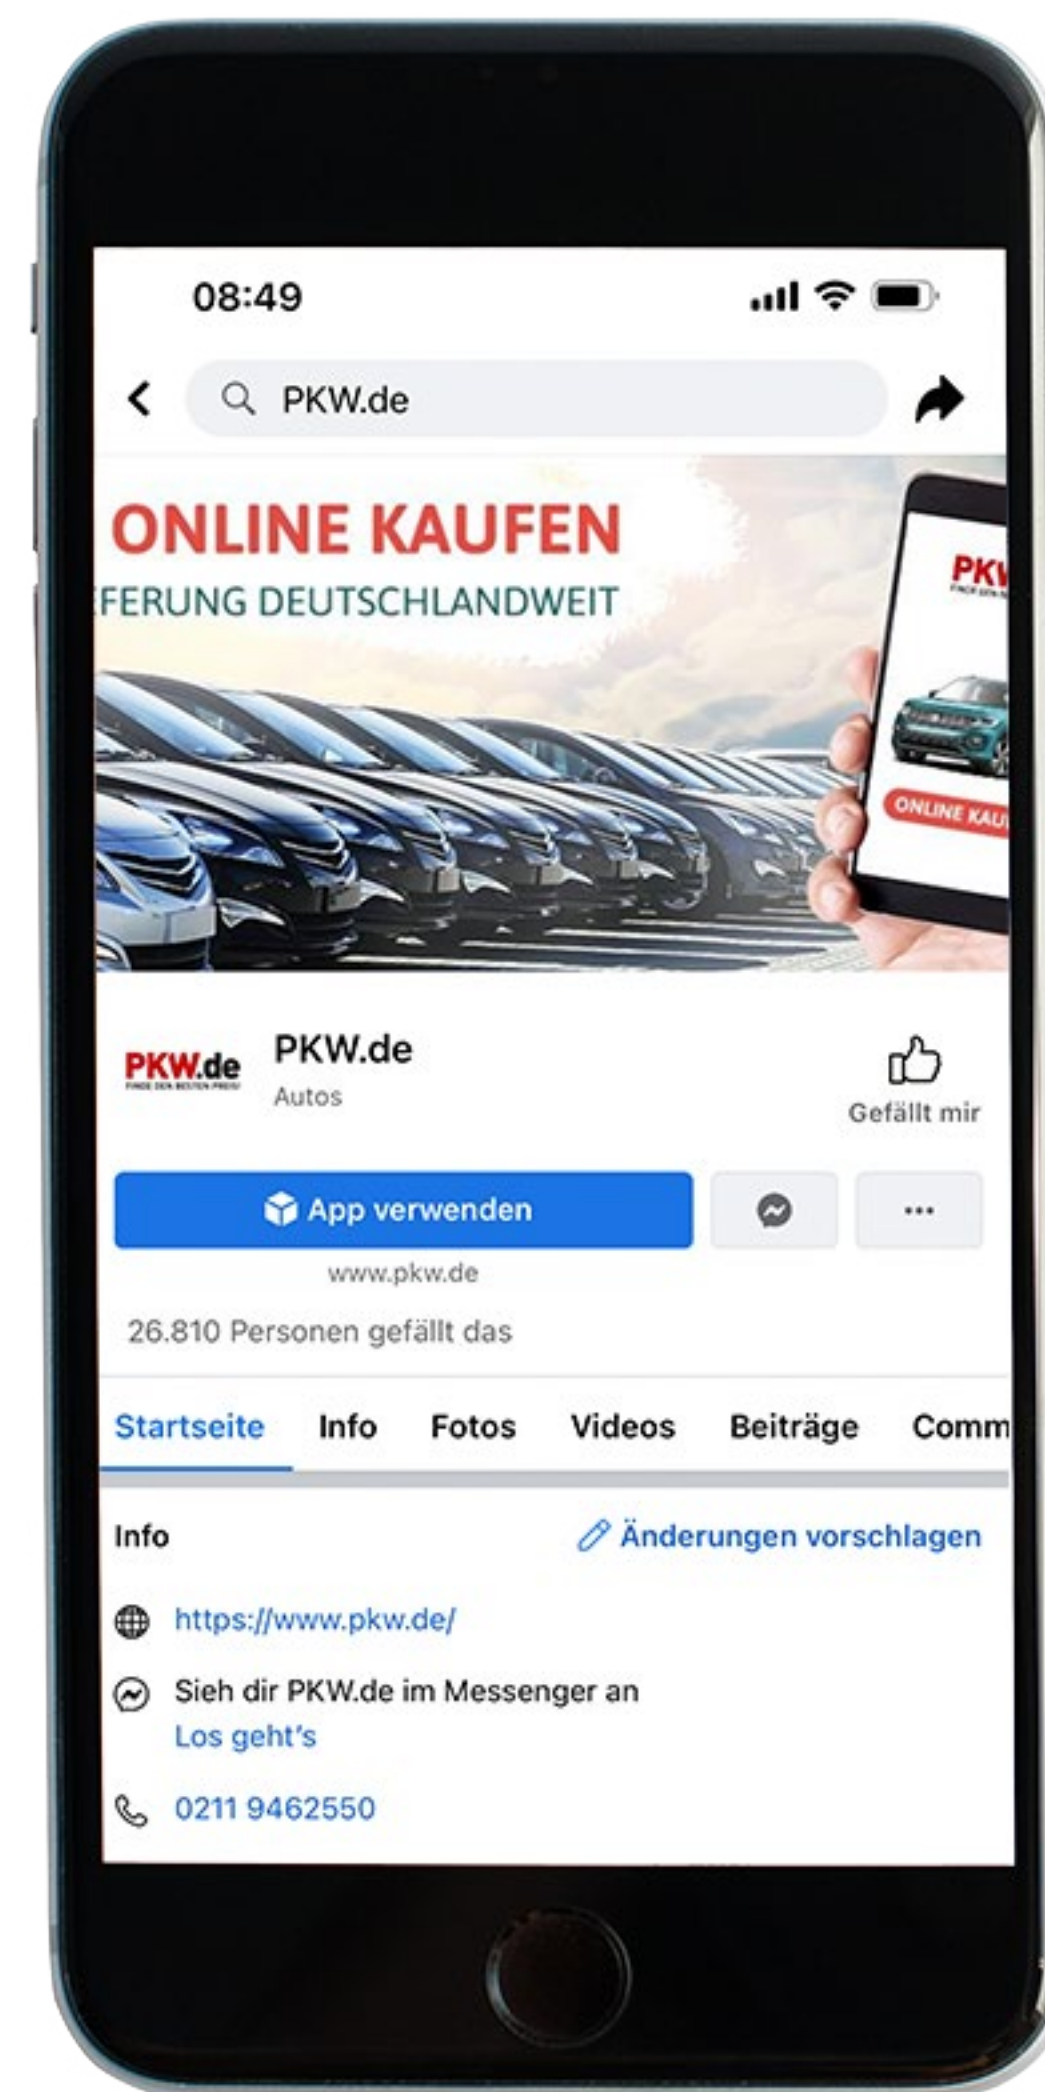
08:49

PKW.de

ONLINE KAUFEN
FERUNG DEUTSCHLANDWEIT

PKV

ONLINE KAU

PKW.de
FINDE DEN BESTEN PREIS

PKW.de
Autos

Gefällt mir

App verwenden

...

www.pkw.de

26.810 Personen gefällt das

Startseite Info Fotos Videos Beiträge Comm

Info

Änderungen vorschlagen

https://www.pkw.de/

Sieh dir PKW.de im Messenger an
Los geht's

0211 9462550